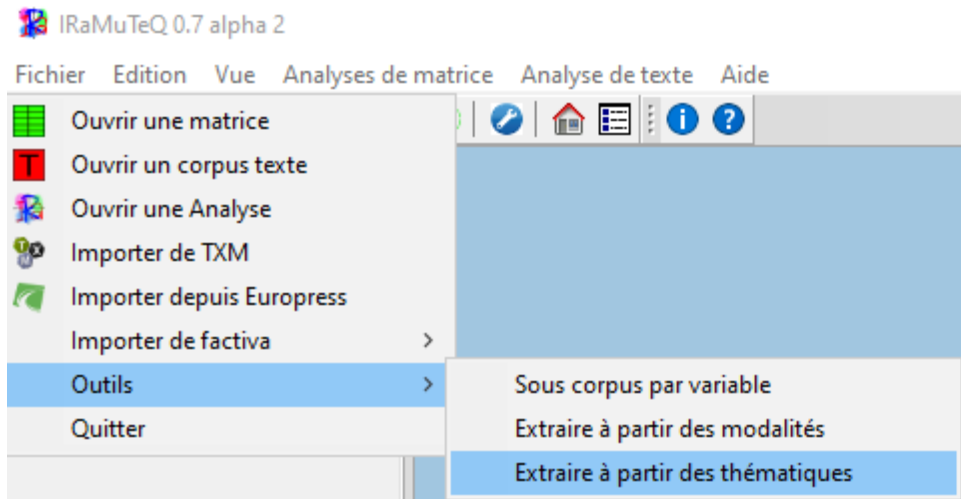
IRaMuTeQ 0.7 alpha 2

Fichier Edition Vue Analyses de matrice Analyse de texte Aide

Ouvrir une matrice
Ouvrir un corpus texte
Ouvrir une Analyse
Importer de TXM
Importer depuis Europress
Importer de factiva >
Outils >
Quitter

Sous corpus par variable
Extraire à partir des modalités
Extraire à partir des thématiques